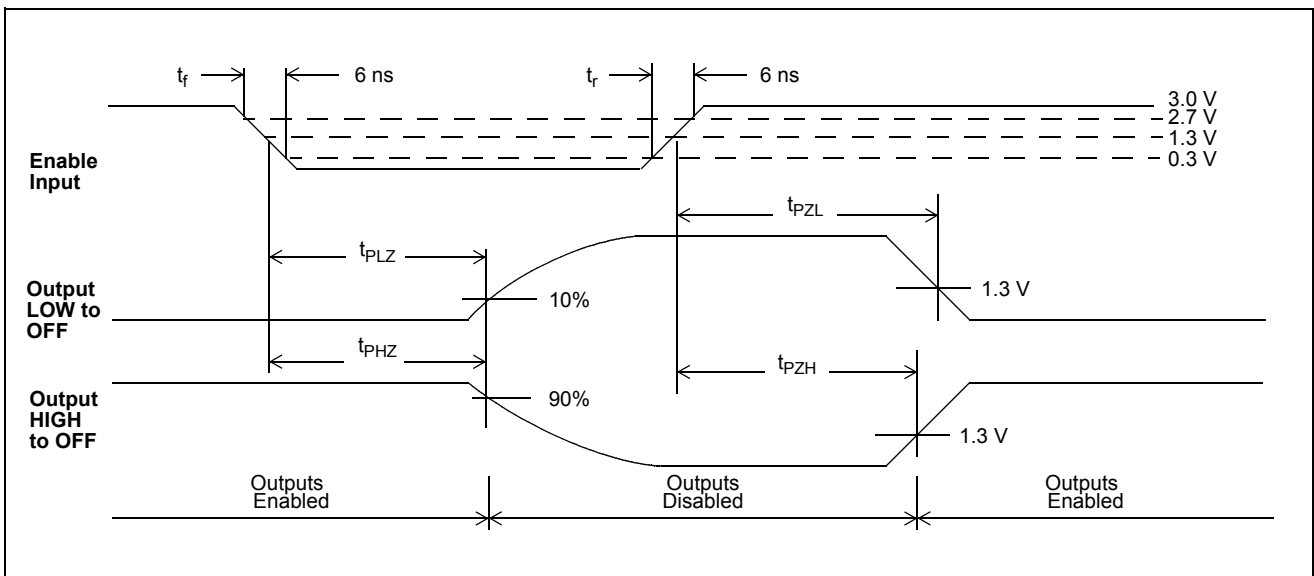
$t_f$
6 ns
$t_r$
6 ns
3.0 V
2.7 V
1.3 V
0.3 V
Enable Input
$t_{PZL}$
$t_{PLZ}$
Output LOW to OFF
10%
1.3 V
$t_{PHZ}$
$t_{PZH}$
Output HIGH to OFF
90%
1.3 V
Outputs Enabled
Outputs Disabled
Outputs Enabled